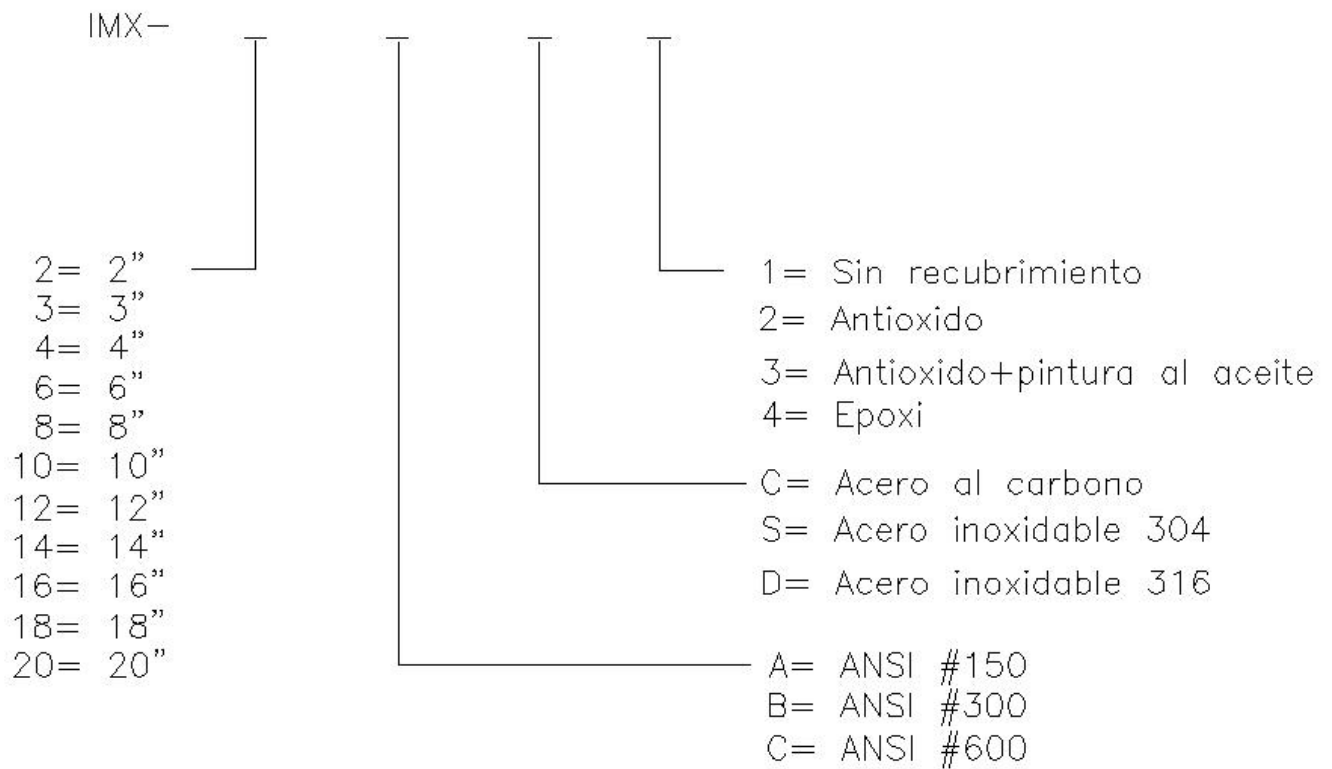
IMX– _ _ _ _

2= 2"
3= 3"
4= 4"
6= 6"
8= 8"
10= 10"
12= 12"
14= 14"
16= 16"
18= 18"
20= 20"

1= Sin recubrimiento
2= Antioxido
3= Antioxido+pintura al aceite
4= Epoxi

C= Acero al carbono
S= Acero inoxidable 304
D= Acero inoxidable 316

A= ANSI #150
B= ANSI #300
C= ANSI #600